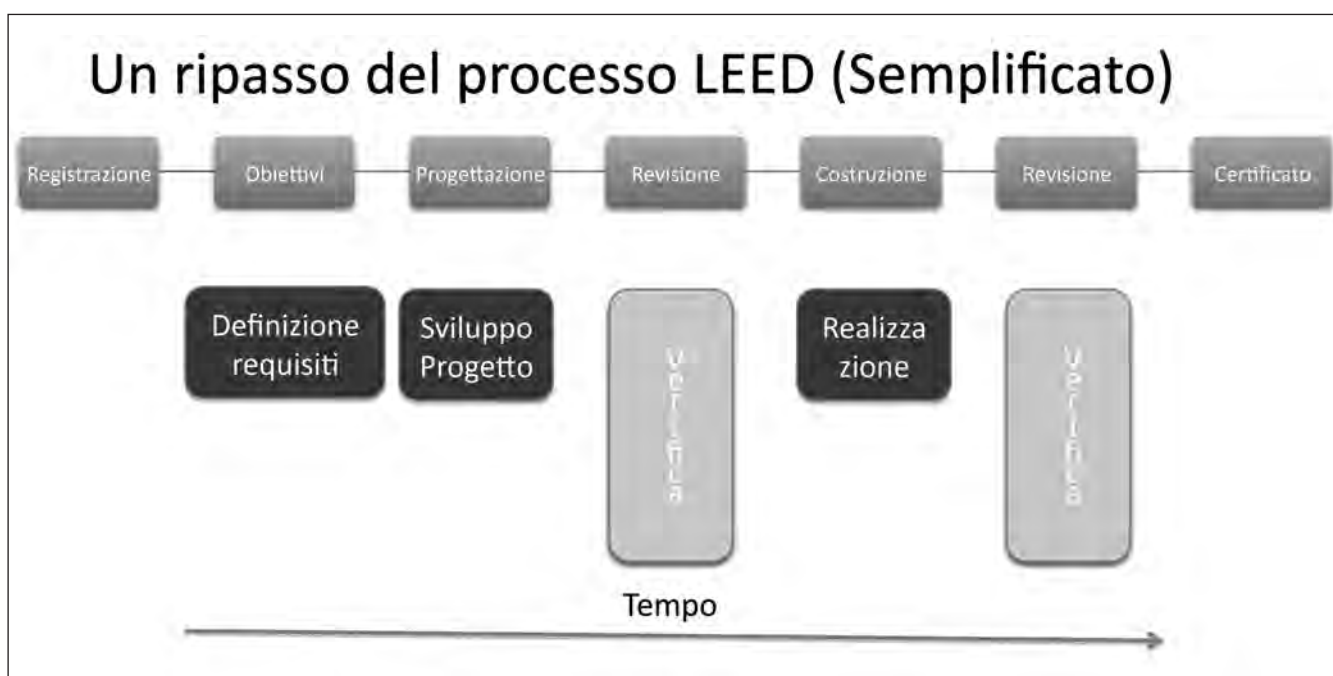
Un ripasso del processo LEED (Semplificato)

Registrazione

Obiettivi

Progettazione

Revisione

Costruzione

Revisione

Certificato

Definizione requisiti

Sviluppo Progetto

Verifica

Realizza zione

Verifica

Tempo